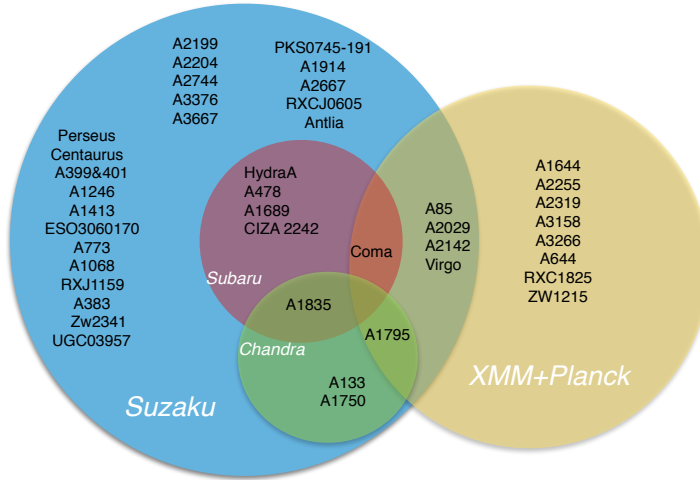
A2199
A2204
A2744
A3376
A3667

PKS0745-191
A1914
A2667
RXCJ0605
Antlia

Perseus
Centaurus
A399&401
A1246
A1413
ESO3060170
A773
A1068
RXJ1159
A383
Zw2341
UGC03957

HydraA
A478
A1689
CIZA 2242

Coma

A85
A2029
A2142
Virgo

A1644
A2255
A2319
A3158
A3266
A644
RXC1825
ZW1215

Subaru

A1835

Chandra

A1795

A133
A1750

Suzaku

XMM+Planck